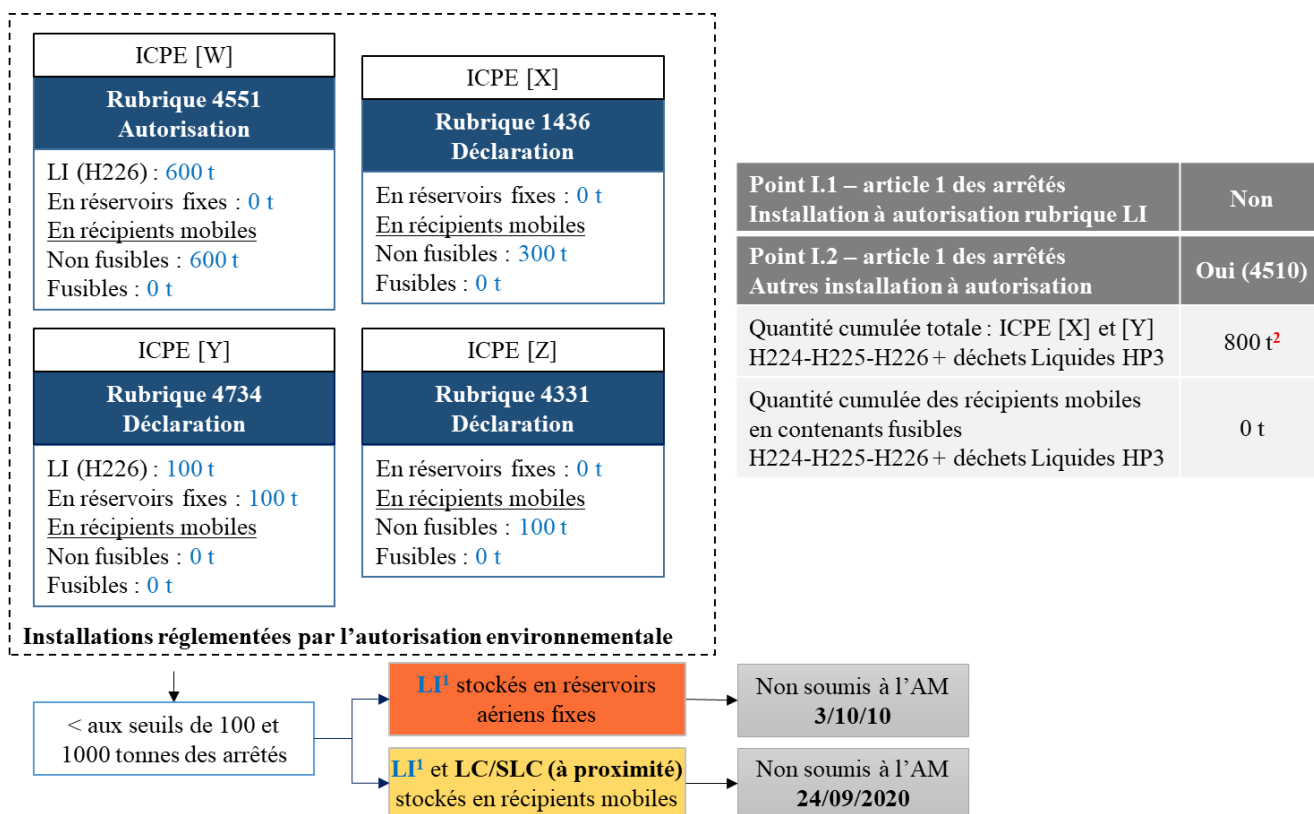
ICPE [W]

Rubrique 4551
Autorisation

LI (H226) : 600 t
En réservoirs fixes : 0 t
En récipients mobiles
Non fusibles : 600 t
Fusibles : 0 t

ICPE [X]

Rubrique 1436
Déclaration

En réservoirs fixes : 0 t
En récipients mobiles
Non fusibles : 300 t
Fusibles : 0 t

ICPE [Y]

Rubrique 4734
Déclaration

LI (H226) : 100 t
En réservoirs fixes : 100 t
En récipients mobiles
Non fusibles : 0 t
Fusibles : 0 t

ICPE [Z]

Rubrique 4331
Déclaration

En réservoirs fixes : 0 t
En récipients mobiles
Non fusibles : 100 t
Fusibles : 0 t

Installations réglementées par l'autorisation environnementale

| Point I.1 – article 1 des arrêtés Installation à autorisation rubrique LI | Non |
|---|---|
| Point I.2 – article 1 des arrêtés Autres installation à autorisation | Oui (4510) |
| Quantité cumulée totale : ICPE [X] et [Y] H224-H225-H226 + déchets Liquides HP3 | 800 t$^2$ |
| Quantité cumulée des récipients mobiles en contenants fusibles H224-H225-H226 + déchets Liquides HP3 | 0 t |

< aux seuils de 100 et 1000 tonnes des arrêtés

LI$^1$ stockés en réservoirs aériens fixes

Non soumis à l'AM 3/10/10

LI$^1$ et LC/SLC (à proximité) stockés en récipients mobiles

Non soumis à l'AM 24/09/2020